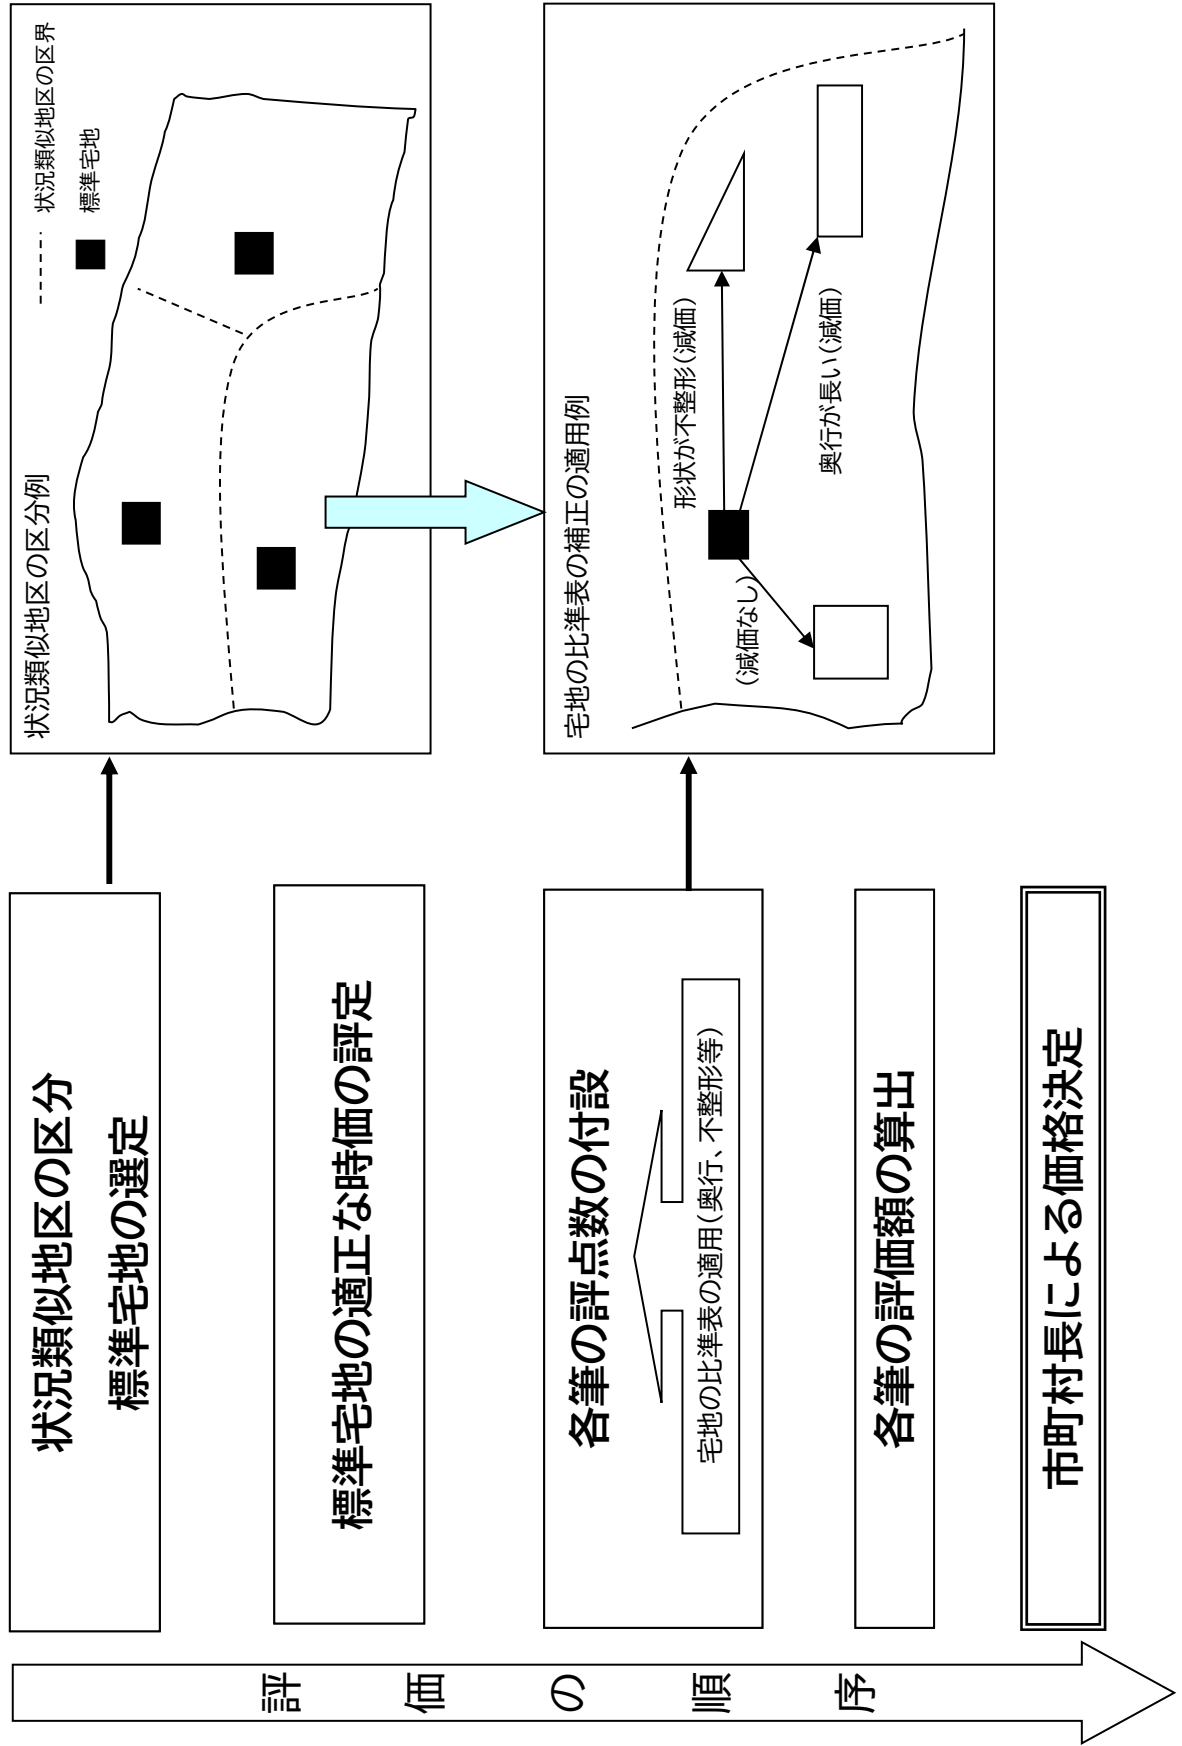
評価の順序

状況類似地区の区分
標準宅地の選定

状況類似地区の区分例

状況類似地区の区界
標準宅地

標準宅地の適正な時価の評定

各筆の評点数の付設

宅地の比準表の適用（奥行、不整形等）

宅地の比準表の補正の適用例

形状が不整形（減価）
奥行が長い（減価）
（減価なし）

各筆の評価額の算出

市町村長による価格決定